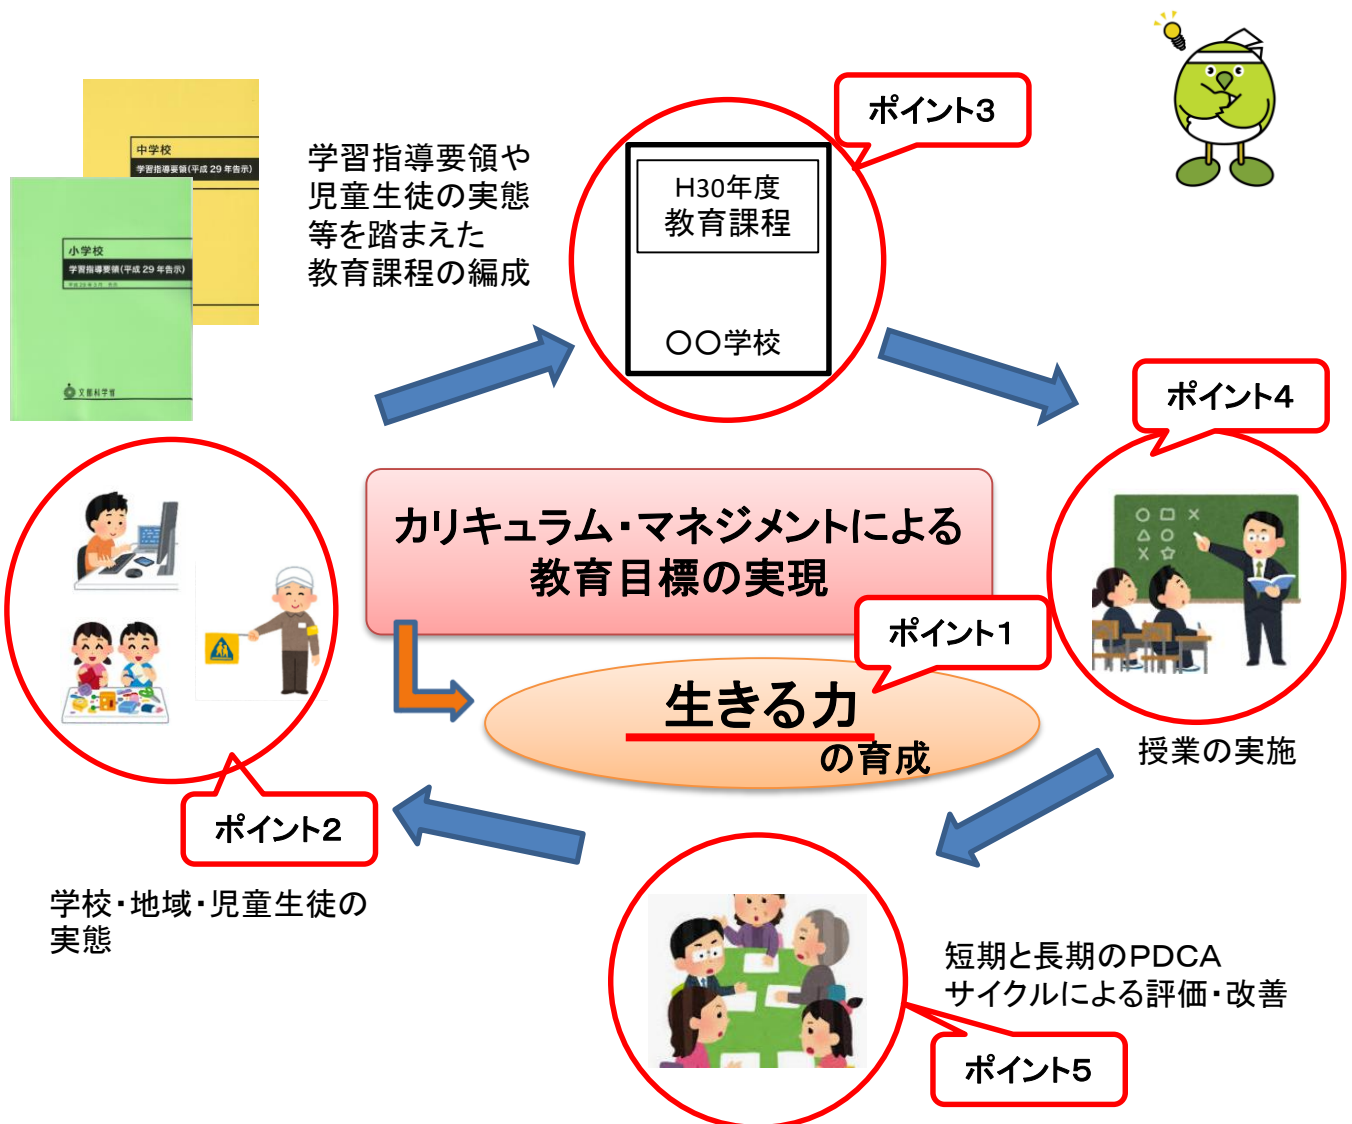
中学校
学習指導要領(平成29年告示)

小学校
学習指導要領(平成29年告示)

文部科学省

学習指導要領や児童生徒の実態等を踏まえた教育課程の編成

ポイント3

H30年度
教育課程

○○学校

ポイント4

カリキュラム・マネジメントによる
教育目標の実現

ポイント1

生きる力
の育成

授業の実施

ポイント2

学校・地域・児童生徒の実態

短期と長期のPDCAサイクルによる評価・改善

ポイント5